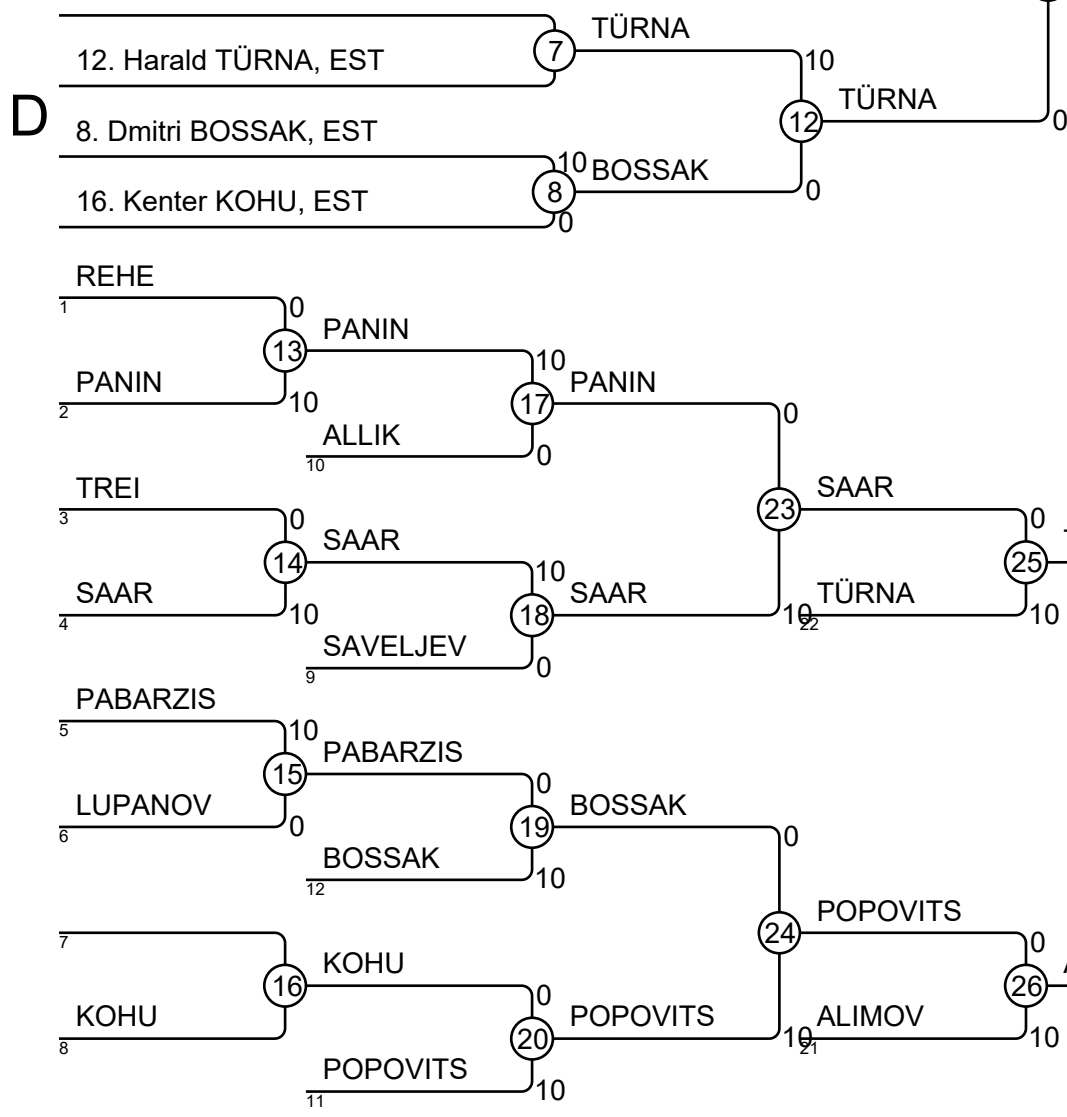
D

12. Harald TÜRNA, EST
7
TÜRNA
10
12
TÜRNA
0
8. Dmitri BOSSAK, EST
10
8
BOSSAK
0
16. Kenter KOHU, EST
0

REHE
1
0
13
PANIN
PANIN
2
10
10
17
PANIN
ALLIK
10
0
0
TREI
3
0
14
SAAR
23
SAAR
0
25
SAAR
4
10
10
18
SAAR
10
22
TÜRNA
10
SAVELJEV
9
0
PABARZIS
5
10
15
PABARZIS
LUPANOV
6
0
0
19
BOSSAK
BOSSAK
12
10
0
7
24
POPOVITS
0
16
KOHU
26
KOHU
8
0
20
POPOVITS
10
21
ALIMOV
10
POPOVITS
11
10